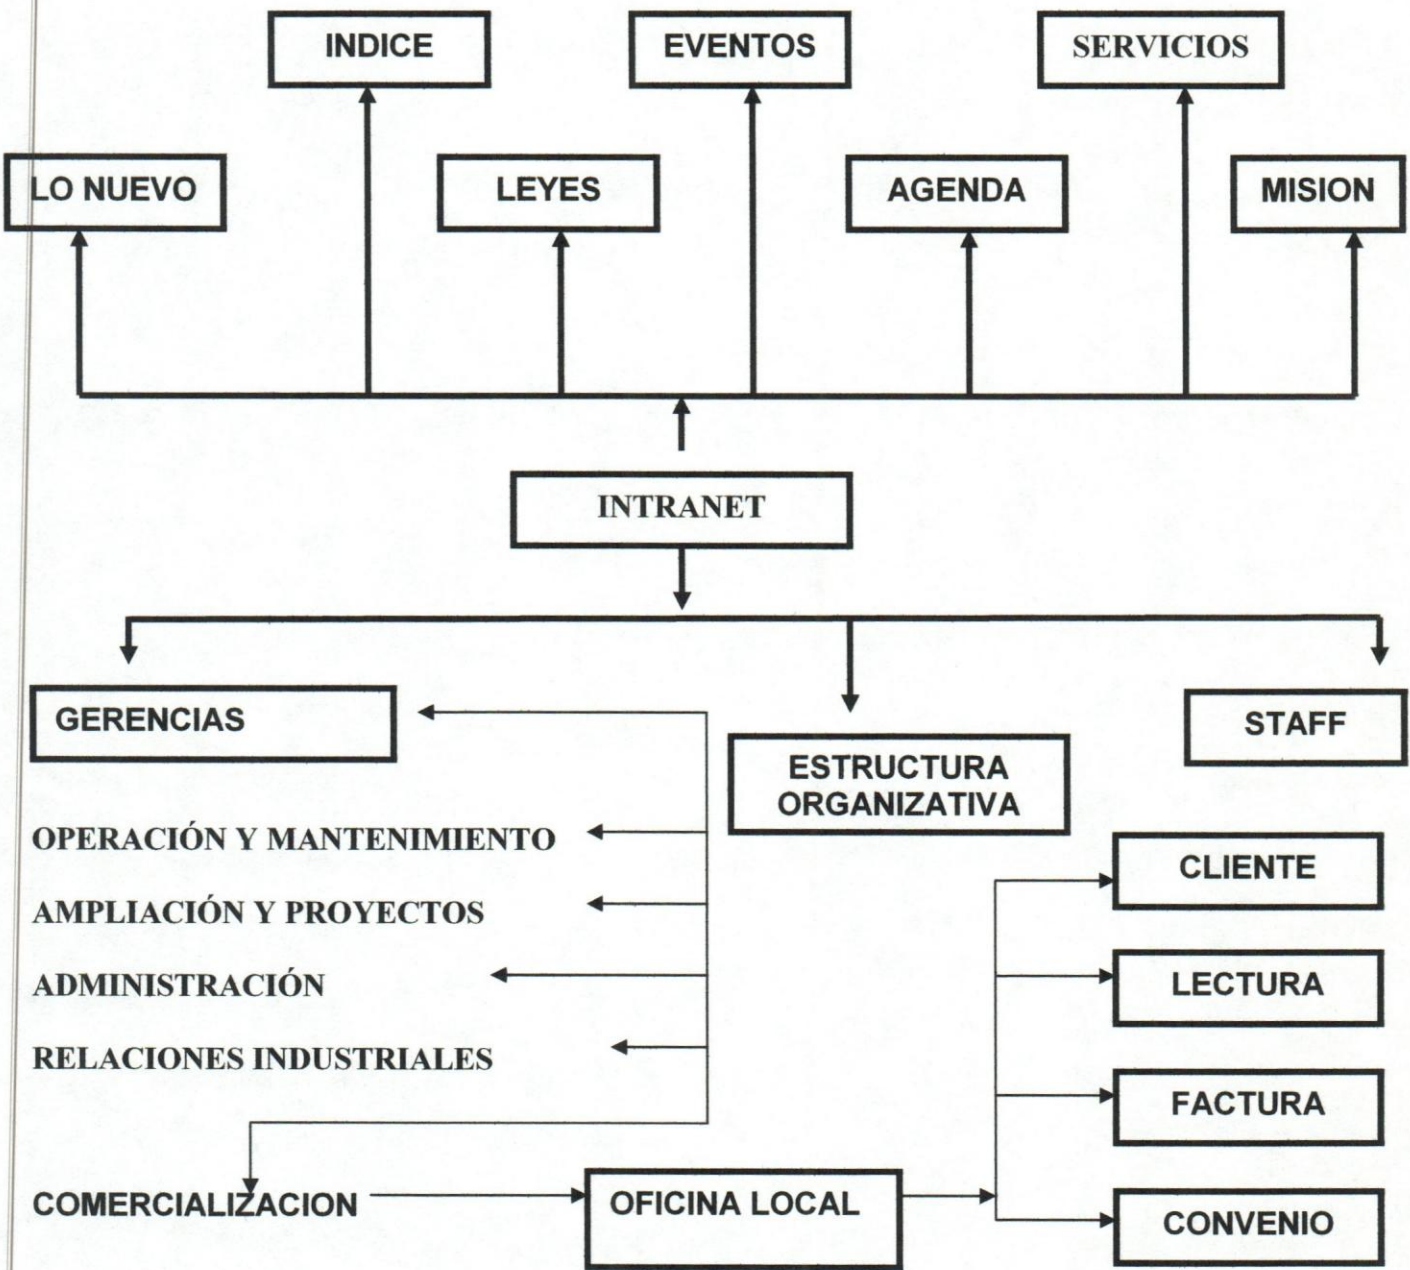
INDICE

EVENTOS

SERVICIOS

LO NUEVO

LEYES

AGENDA

MISION

INTRANET

GERENCIAS

ESTRUCTURA ORGANIZATIVA

STAFF

OPERACIÓN Y MANTENIMIENTO

AMPLIACIÓN Y PROYECTOS

ADMINISTRACIÓN

RELACIONES INDUSTRIALES

COMERCIALIZACION

OFICINA LOCAL

CLIENTE

LECTURA

FACTURA

CONVENIO